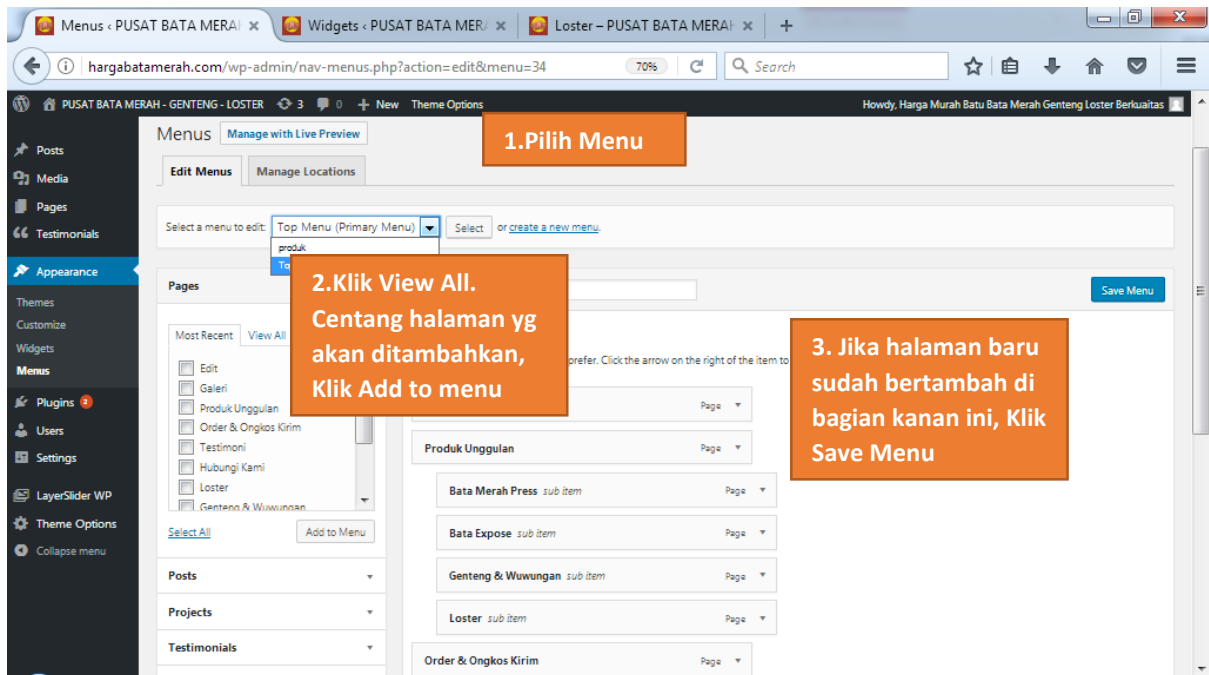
Menus ‹ PUSAT BATA MERAH ×
Widgets ‹ PUSAT BATA MERA ×
Loster – PUSAT BATA MERAH ×
+

hargabatamerah.com/wp-admin/nav-menus.php?action=edit&menu=34
70%
Search

PUSAT BATA MERAH - GENTENG - LOSTER 3 0 + New Theme Options
Howdy, Harga Murah Batu Bata Merah Genteng Loster Berkuaitas

Posts
Media
Pages
Testimonials
Appearance
Themes
Customize
Widgets
Menus
Plugins 2
Users
Settings
LayerSlider WP
Theme Options
Collapse menu

Menus Manage with Live Preview

1.Pilih Menu

Edit Menus Manage Locations

Select a menu to edit: Top Menu (Primary Menu) Select or create a new menu.
produk
To

Pages

2.Klik View All. Centang halaman yg akan ditambahkan, Klik Add to menu

Save Menu

Most Recent View All
Edit
Galeri
Produk Unggulan
Order & Ongkos Kirim
Testimoni
Hubungi Kami
Loster
Genteng & Wuwungan

Select All Add to Menu

prefer. Click the arrow on the right of the item to

3. Jika halaman baru sudah bertambah di bagian kanan ini, Klik Save Menu

Page
Produk Unggulan Page
Bata Merah Press sub item Page
Bata Expose sub item Page
Genteng & Wuwungan sub item Page
Loster sub item Page
Order & Ongkos Kirim Page

Posts
Projects
Testimonials